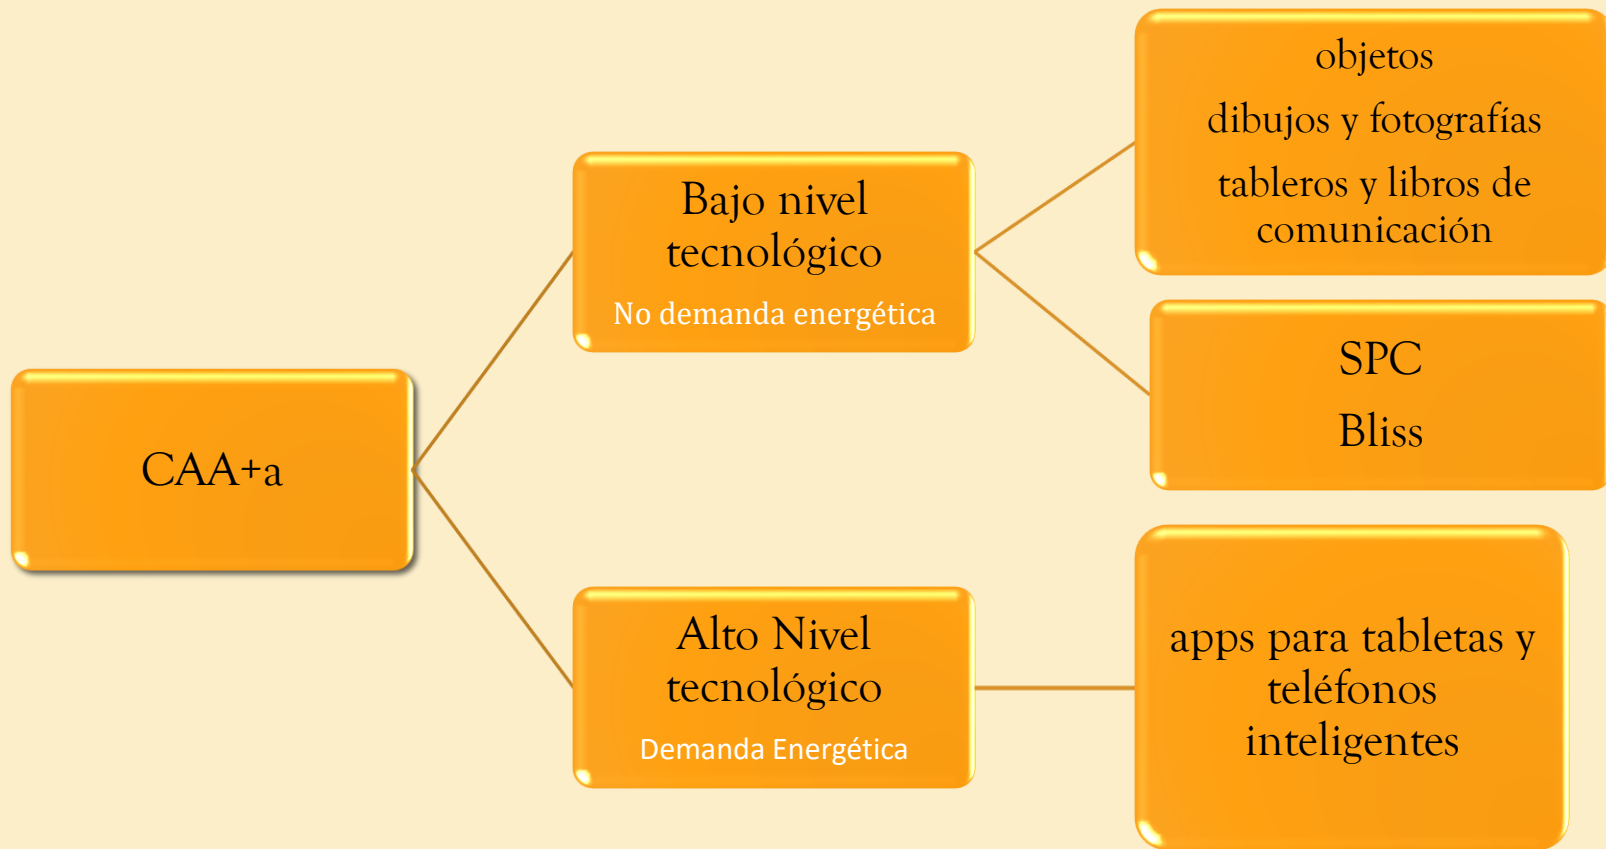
CAA+a

Bajo nivel tecnológico
No demanda energética

objetos
dibujos y fotografías
tableros y libros de comunicación

SPC
Bliss

Alto Nivel tecnológico
Demanda Energética

apps para tabletas y teléfonos inteligentes